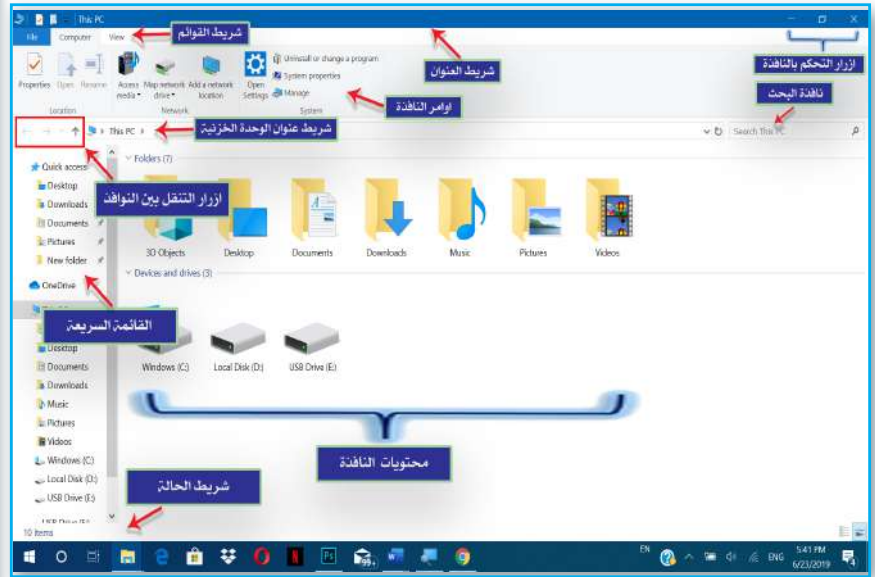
This PC

File Computer View

شريط القوائم

شريط العنوان

ازرار التحكم بالنافذة

Properties Open Rename Access media Map network drive Add a network location Open Settings Uninstall or change a program System properties Manage

Location Network System

اوامر النافذة

نافذة البحث

شريط عنوان الوحدة الخزنية

This PC

Search This PC

Quick access

Desktop

Downloads

Documents

Pictures

New folder

ازرار التنقل بين النوافذ

Folders (7)

3D Objects Desktop Documents Downloads Music Pictures Videos

Devices and drives (3)

OneDrive

القائمة السريعة

Desktop

Documents

Downloads

Music

Pictures

Videos

Windows (C:)

Local Disk (D:)

USB Drive (E:)

Windows (C:) Local Disk (D:) USB Drive (E:)

محتويات النافذة

شريط الحالة

10 items

EN ENG 5:41 PM 6/23/2019